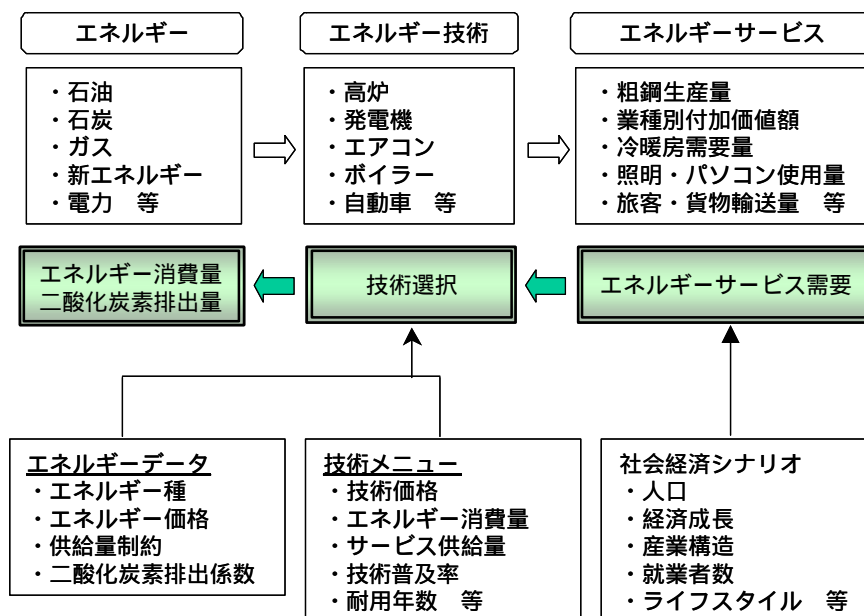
エネルギー

・石油
・石炭
・ガス
・新エネルギー
・電力　等

エネルギー技術

・高炉
・発電機
・エアコン
・ボイラー
・自動車　等

エネルギーサービス

・粗鋼生産量
・業種別付加価値額
・冷暖房需要量
・照明・パソコン使用量
・旅客・貨物輸送量　等

エネルギー消費量
二酸化炭素排出量

技術選択

エネルギーサービス需要

エネルギーデータ
・エネルギー種
・エネルギー価格
・供給量制約
・二酸化炭素排出係数

技術メニュー
・技術価格
・エネルギー消費量
・サービス供給量
・技術普及率
・耐用年数　等

社会経済シナリオ
・人口
・経済成長
・産業構造
・就業者数
・ライフスタイル　等